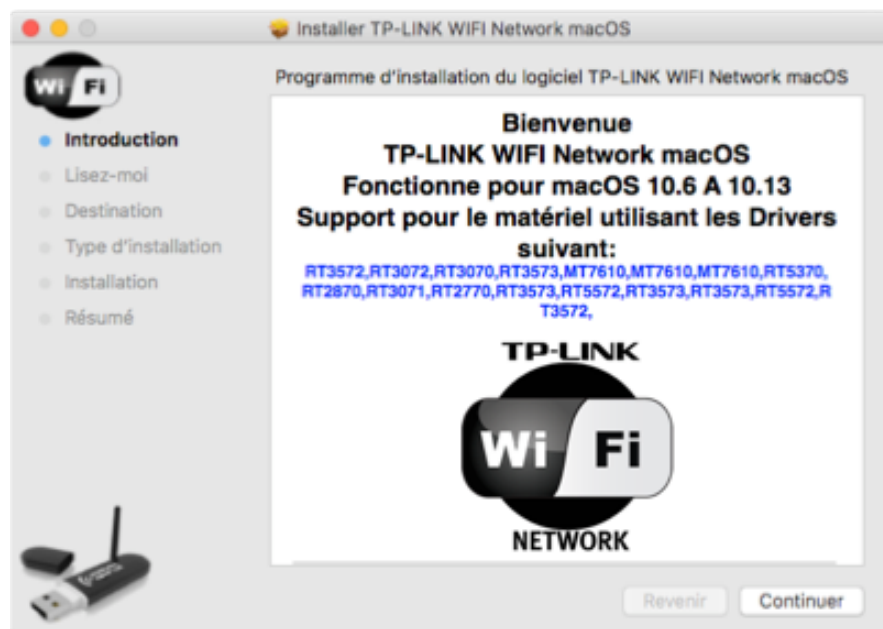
Installer TP-LINK WIFI Network macOS

Wi Fi

Programme d'installation du logiciel TP-LINK WIFI Network macOS

Introduction
Lisez-moi
Destination
Type d'installation
Installation
Résumé

Bienvenue
TP-LINK WIFI Network macOS
Fonctionne pour macOS 10.6 A 10.13
Support pour le matériel utilisant les Drivers suivant:

RT3572,RT3072,RT3070,RT3573,MT7610,MT7610,MT7610,RT5370,RT2870,RT3071,RT2770,RT3573,RT5572,RT3573,RT3573,RT5572,RT3572,

TP-LINK
Wi Fi
NETWORK

Revenir
Continuer